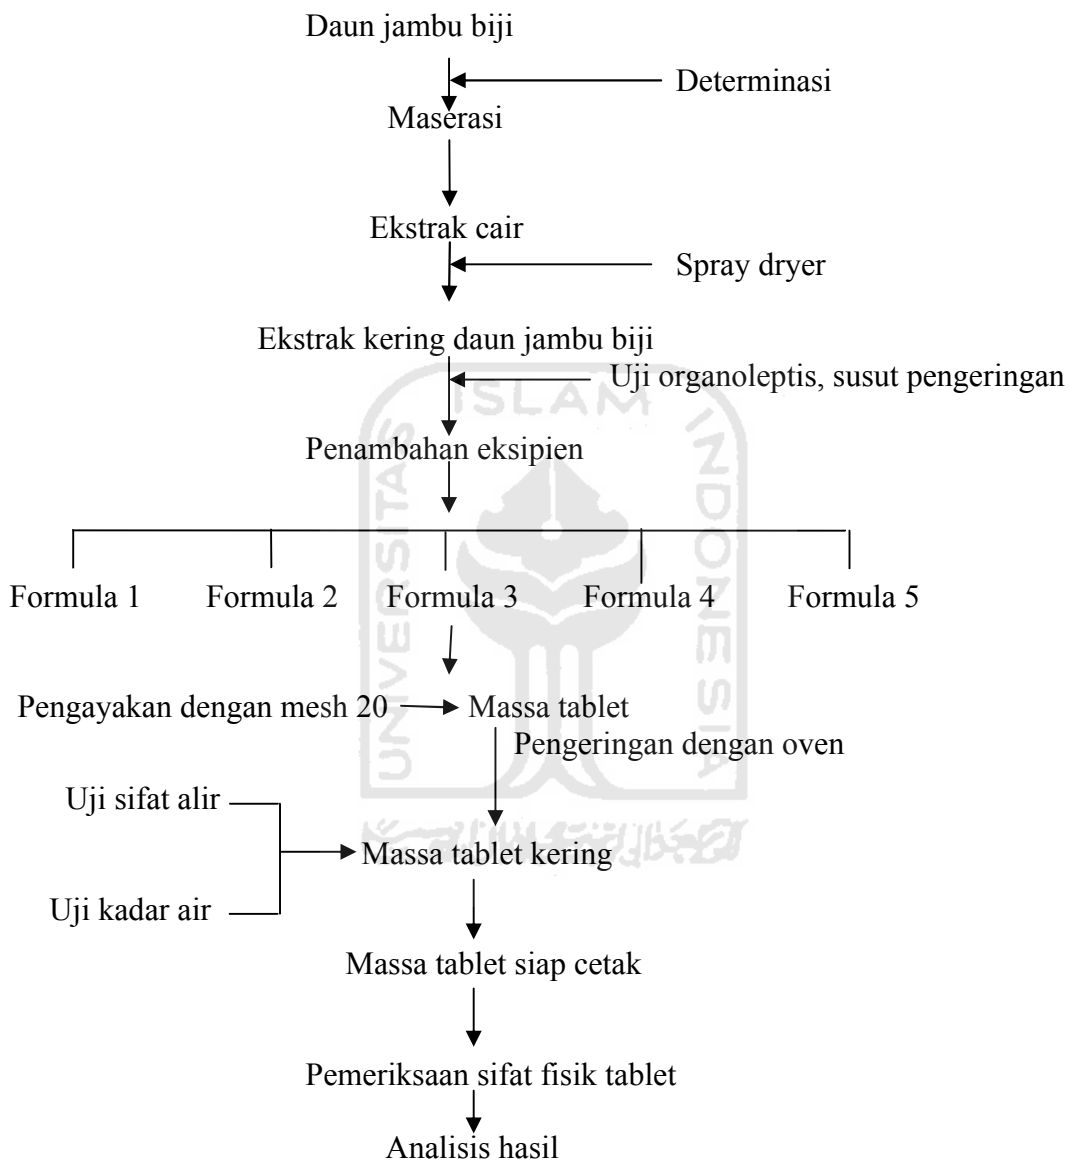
Daun jambu biji

Determinasi

Maserasi

Ekstrak cair

Spray dryer

Ekstrak kering daun jambu biji

Uji organoleptis, susut pengeringan

Penambahan eksipien

Formula 1 Formula 2 Formula 3 Formula 4 Formula 5

Pengayakan dengan mesh 20

Massa tablet

Pengeringan dengan oven

Uji sifat alir

Massa tablet kering

Uji kadar air

Massa tablet siap cetak

Pemeriksaan sifat fisik tablet

Analisis hasil